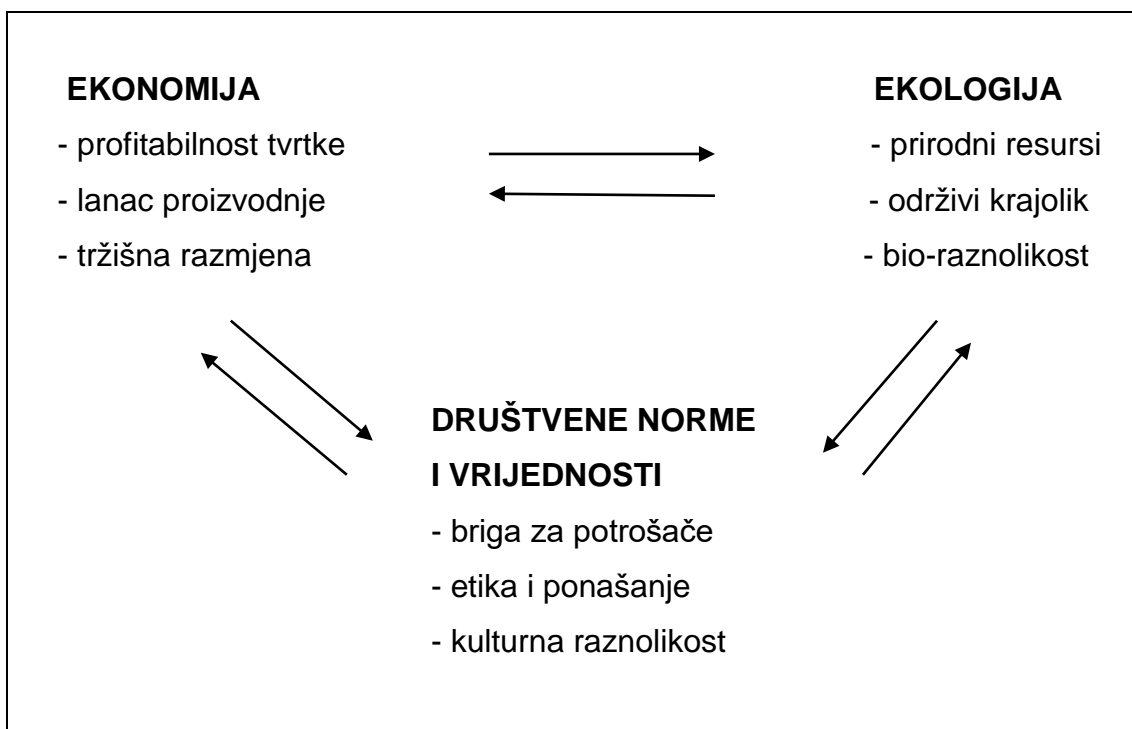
EKONOMIJA
- profitabilnost tvrtke
- lanac proizvodnje
- tržišna razmjena

EKOLOGIJA
- prirodni resursi
- održivi krajolik
- bio-raznolikost

DRUŠTVENE NORME
I VRIJEDNOSTI
- briga za potrošače
- etika i ponašanje
- kulturna raznolikost